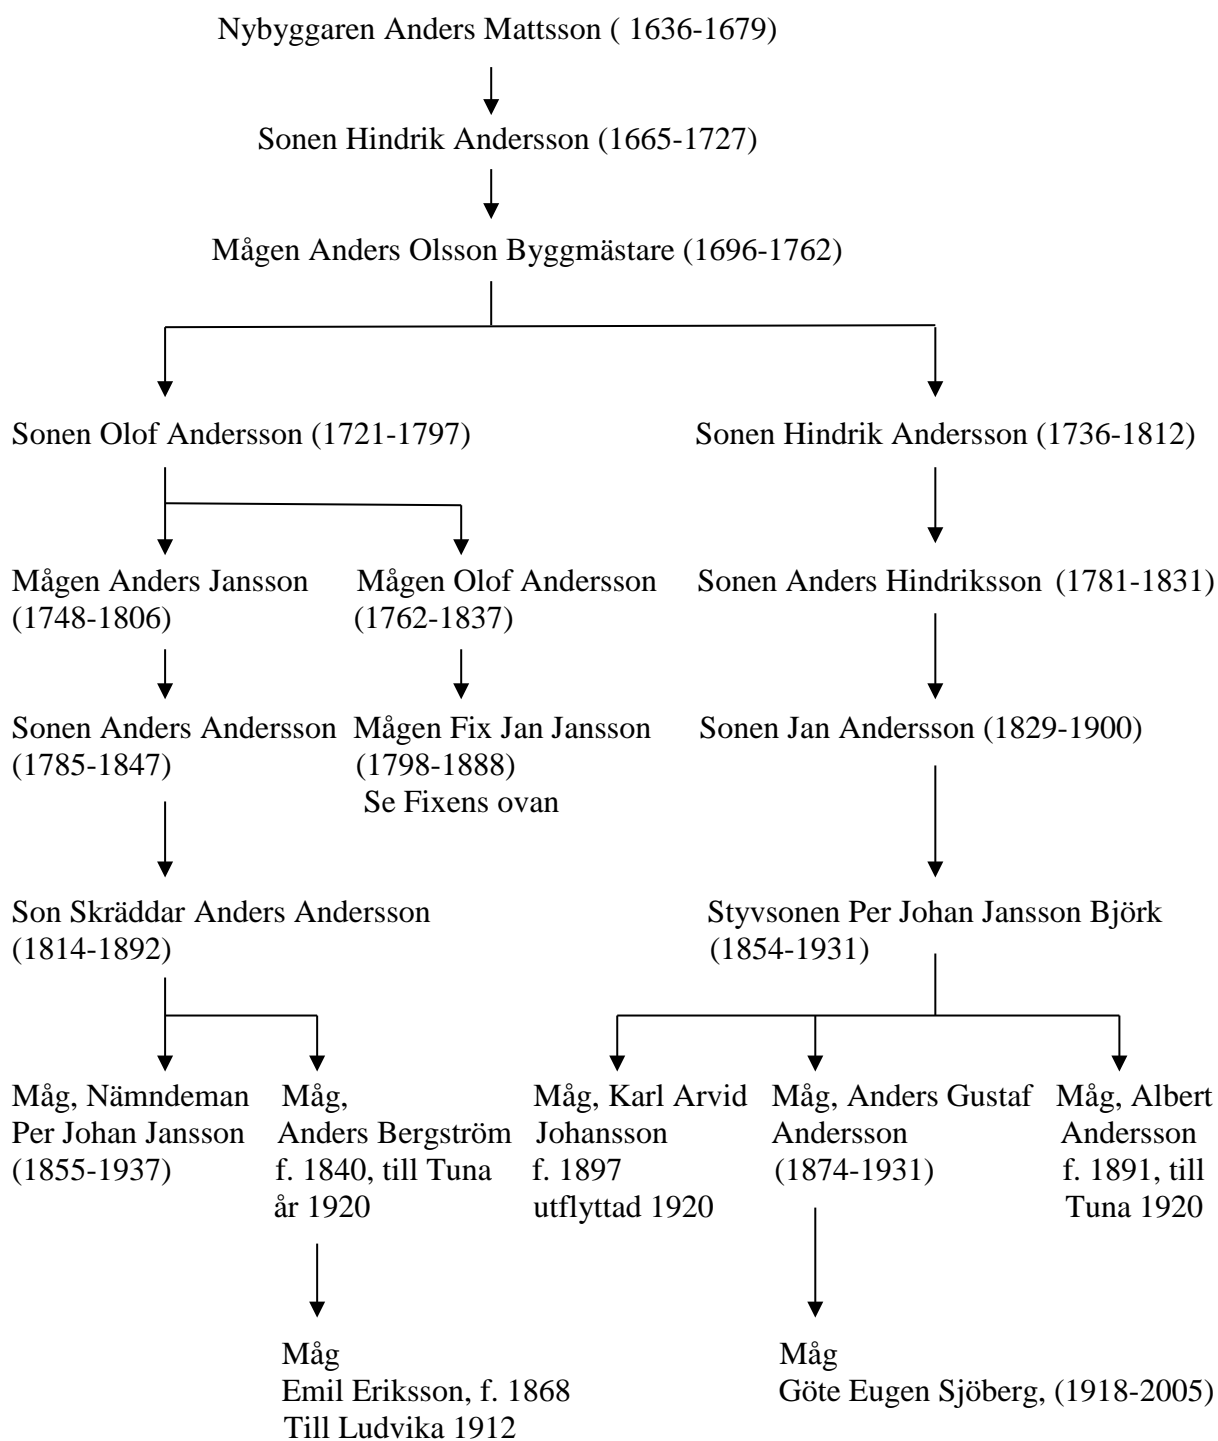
Nybyggaren Anders Mattsson ( 1636-1679)

Sonen Hindrik Andersson (1665-1727)

Mågen Anders Olsson Byggmästare (1696-1762)

Sonen Olof Andersson (1721-1797)

Mågen Anders Jansson (1748-1806)

Sonen Anders Andersson (1785-1847)

Son Skräddar Anders Andersson (1814-1892)

Måg, Nämndeman Per Johan Jansson (1855-1937)

Måg, Anders Bergström f. 1840, till Tuna år 1920

Måg Emil Eriksson, f. 1868 Till Ludvika 1912

Mågen Olof Andersson (1762-1837)

Mågen Fix Jan Jansson (1798-1888) Se Fixens ovan

Sonen Hindrik Andersson (1736-1812)

Sonen Anders Hindriksson (1781-1831)

Sonen Jan Andersson (1829-1900)

Styvsonen Per Johan Jansson Björk (1854-1931)

Måg, Karl Arvid Johansson f. 1897 utflyttad 1920

Måg, Anders Gustaf Andersson (1874-1931)

Måg Göte Eugen Sjöberg, (1918-2005)

Måg, Albert Andersson f. 1891, till Tuna 1920